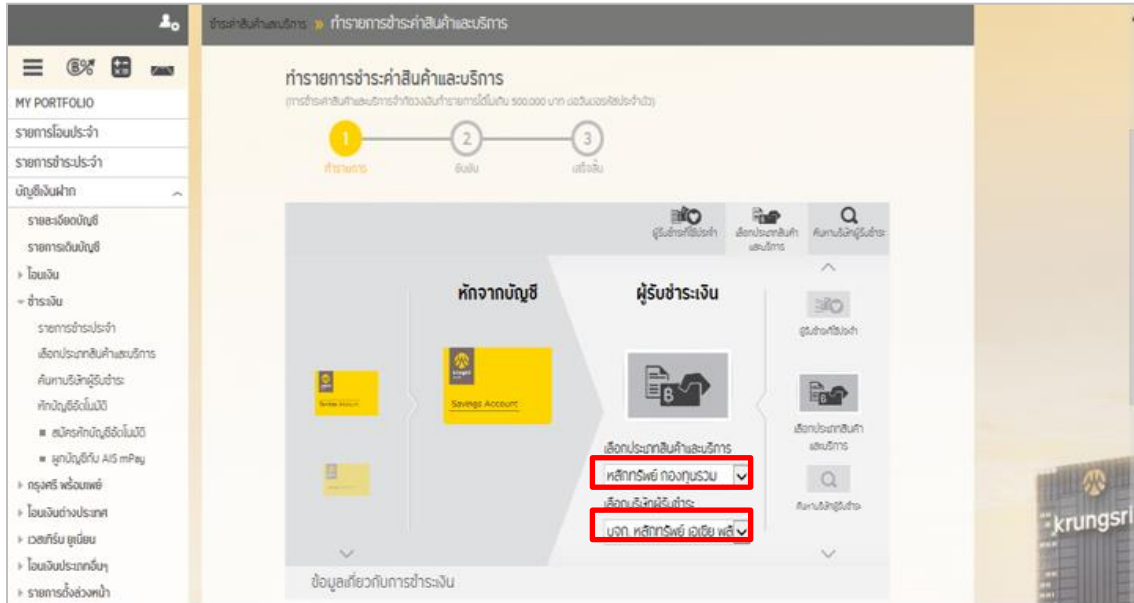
MY PORTFOLIO
รายการโอนประจำ
รายการชำระประจำ
บัญชีเงินฝาก
รายละเอียดบัญชี
รายการเดินบัญชี
โอนเงิน
ชำระเงิน
รายการชำระประจำ
เลือกประเภทสินค้าและบริการ
ค้นหาบริษัทผู้รับชำระ
หักบัญชีอัตโนมัติ
สมัครหักบัญชีอัตโนมัติ
ผูกบัญชีกับ AIS mPay
กรุงศรี พร้อมเพย์
โอนเงินต่างประเทศ
เวสเทิร์น ยูเนี่ยน
โอนเงินประเภทอื่นๆ
รายการตั้งล่วงหน้า

ชำระค่าสินค้าและบริการ » ทำรายการชำระค่าสินค้าและบริการ

ทำรายการชำระค่าสินค้าและบริการ
(การชำระค่าสินค้าและบริการจำกัดวงเงินทำรายการได้ไม่เกิน 500,000 บาท ต่อวันต่อรหัสประจำตัว)

1 ทำรายการ
2 ยืนยัน
3 เสร็จสิ้น

ผู้รับชำระที่ใช้ประจำ
เลือกประเภทสินค้าและบริการ
ค้นหาบริษัทผู้รับชำระ

หักจากบัญชี
ผู้รับชำระเงิน

Savings Account
Savings Account

เลือกประเภทสินค้าและบริการ
หลักทรัพย์ กองทุนรวม
เลือกบริษัทผู้รับชำระ
บจก. หลักทรัพย์ เอเชีย พลั

ผู้รับชำระที่ใช้ประจำ
เลือกประเภทสินค้าและบริการ
ค้นหาบริษัทผู้รับชำระ

ข้อมูลเกี่ยวกับการชำระเงิน

krungsri